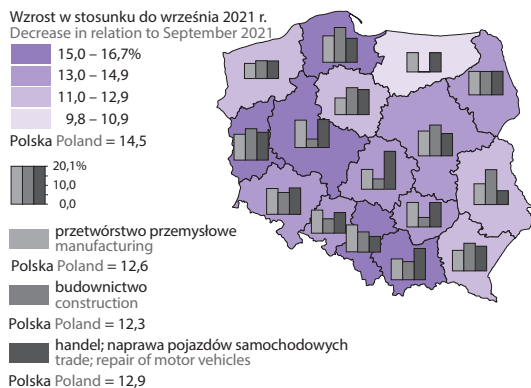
Wzrost w stosunku do września 2021 r.
Decrease in relation to September 2021

15,0 – 16,7%
13,0 – 14,9
11,0 – 12,9
9,8 – 10,9

Polska Poland = 14,5

20,1%
10,0
0,0

przetwórstwo przemysłowe
manufacturing

Polska Poland = 12,6

budownictwo
construction

Polska Poland = 12,3

handel; naprawa pojazdów samochodowych
trade; repair of motor vehicles

Polska Poland = 12,9